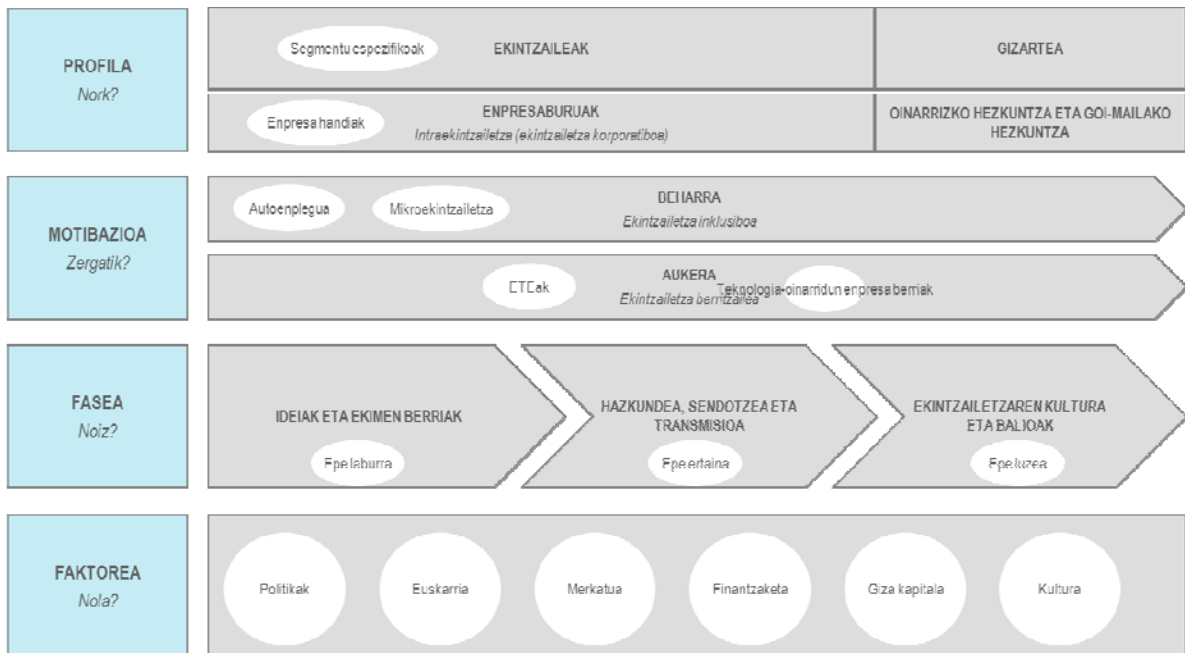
PROFILA
Nork?

Segmentu espezifikoak

EKINTZAILEAK

GIZARTEA

Enpresa handiak

ENPRESABURUAK
Intraekintzailetza (ekintzailetza korporatiboa)

OINARRIZKO HEZKUNTZA ETA GOI-MAILAKO HEZKUNTZA

MOTIBAZIOA
Zergatik?

Autoenplegua

Mikroekintzailetza

BEHARRA
Ekintzailetza inklusiboa

ETEak

AUKERA
Ekintzailetza berritzailea

Teknologia-oinarridun enpresa berriak

FASEA
Noiz?

IDEIAK ETA EKIMEN BERRIAK

Epe laburra

HAZKUNDEA, SENDOTZEA ETA TRANSMISIOA

Epe ertaina

EKINTZAILETZAREN KULTURA ETA BALIOAK

Epe luzea

FAKTOREA
Nola?

Politikak

Euskarria

Merkatua

Finantzaketa

Giza kapitala

Kultura